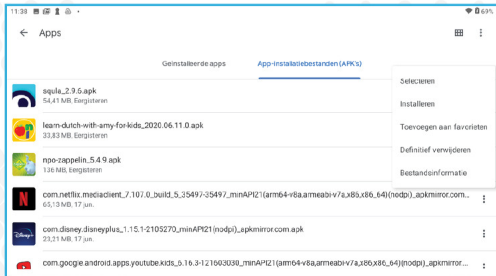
11:38

69%

Apps

Geïnstalleerde apps

App-installatiebestanden (APK's)

squla_2.9.5.apk
54,41 MB, Eergisteren

learn-dutch-with-amy-for-kids_2020.06.11.0.apk
33,83 MB, Eergisteren

npo-zappelin_5.4.9.apk
136 MB, Eergisteren

com.netflix.mediaclient_7.107.0_build_5_35497-35497_minAPI21(arm64-v8a,armeabi-v7a,x86,x86_64)(nodpi)_apkmirror.com.apk
65,13 MB, 17 jun.

com.disney.disneyplus_1.15.1-2105270_minAPI21(nodpi)_apkmirror.com.apk
23,21 MB, 17 jun.

com.google.android.apps.youtube.kids_5.16.3-121603030_minAPI21(arm64-v8a,armeabi-v7a,x86,x86_64)(nodpi)_apkmirror...

Selecteren

Installeren

Toevoegen aan favorieten

Definitief verwijderen

Bestandsinformatie